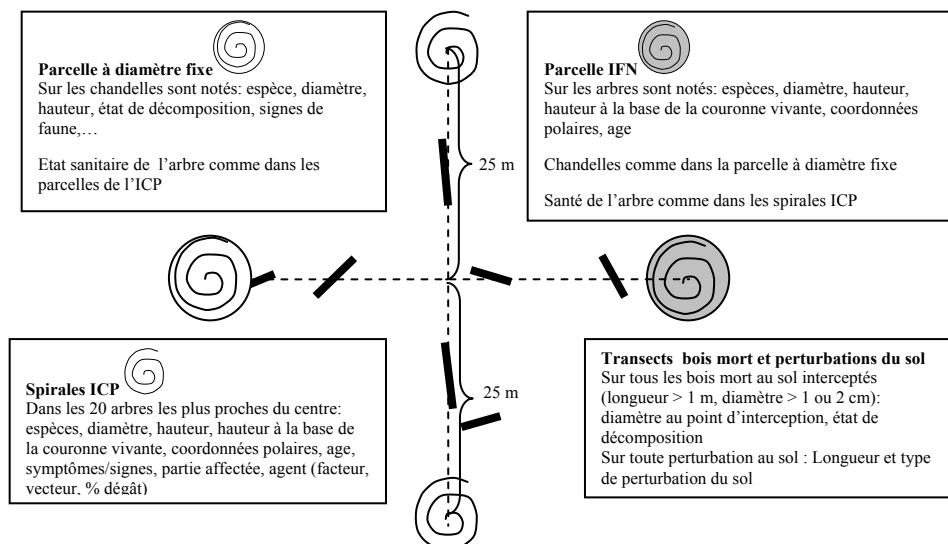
**Parcelle à diamètre fixe**
Sur les chandelles sont notés: espèce, diamètre, hauteur, état de décomposition, signes de faune,…

Etat sanitaire de l'arbre comme dans les parcelles de l'ICP

**Parcelle IFN**
Sur les arbres sont notés: espèces, diamètre, hauteur, hauteur à la base de la couronne vivante, coordonnées polaires, age

Chandelles comme dans la parcelle à diamètre fixe

Santé de l'arbre comme dans les spirales ICP

25 m

25 m

**Spirales ICP**
Dans les 20 arbres les plus proches du centre: espèces, diamètre, hauteur, hauteur à la base de la couronne vivante, coordonnées polaires, age, symptômes/signes, partie affectée, agent (facteur, vecteur, % dégât)

**Transects bois mort et perturbations du sol**
Sur tous les bois mort au sol interceptés (longueur > 1 m, diamètre > 1 ou 2 cm): diamètre au point d'interception, état de décomposition
Sur toute perturbation au sol : Longueur et type de perturbation du sol